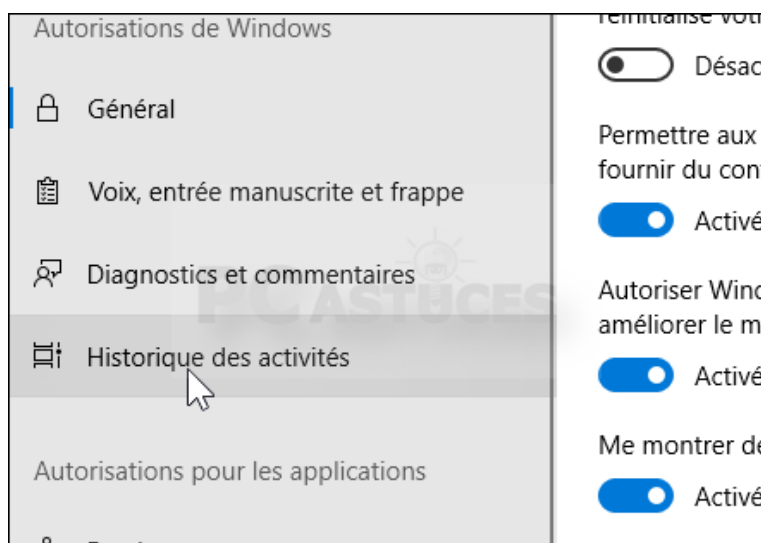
Autorisations de Windows

Général

Voix, entrée manuscrite et frappe

Diagnostics et commentaires

Historique des activités

Autorisations pour les applications

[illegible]

réinitialise votr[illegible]

Désac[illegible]

Permettre aux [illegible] fournir du con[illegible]

Activé

Autoriser Wind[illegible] améliorer le m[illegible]

Activé

Me montrer de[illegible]

Activé

PC ASTUCES